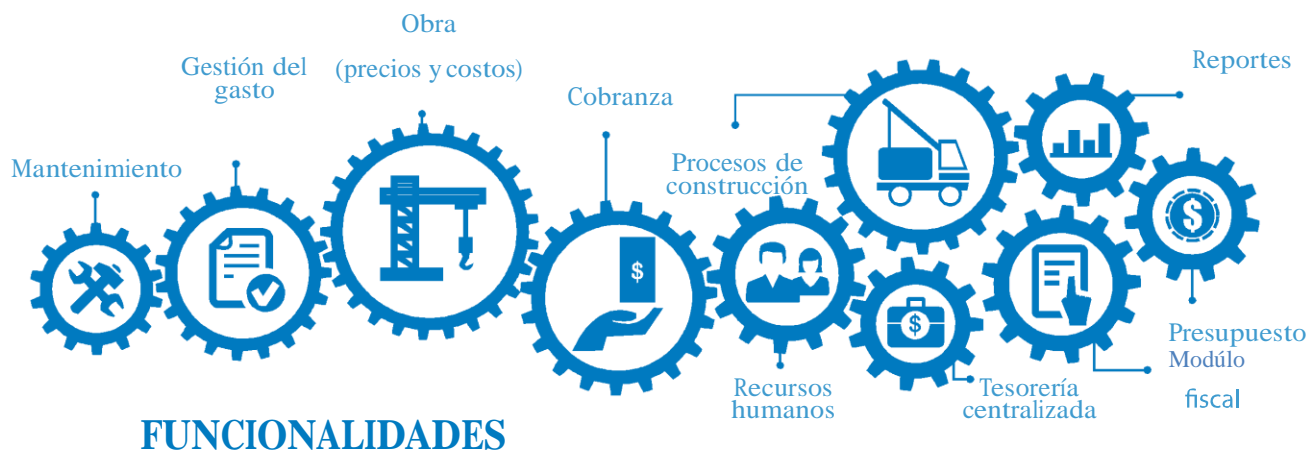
Obra
(precios y costos)

Gestión del gasto

Cobranza

Reportes

Mantenimiento

Procesos de construcción

$

$

$

Presupuesto

Módulo

fiscal

Recursos humanos

Tesorería centralizada

FUNCIONALIDADES